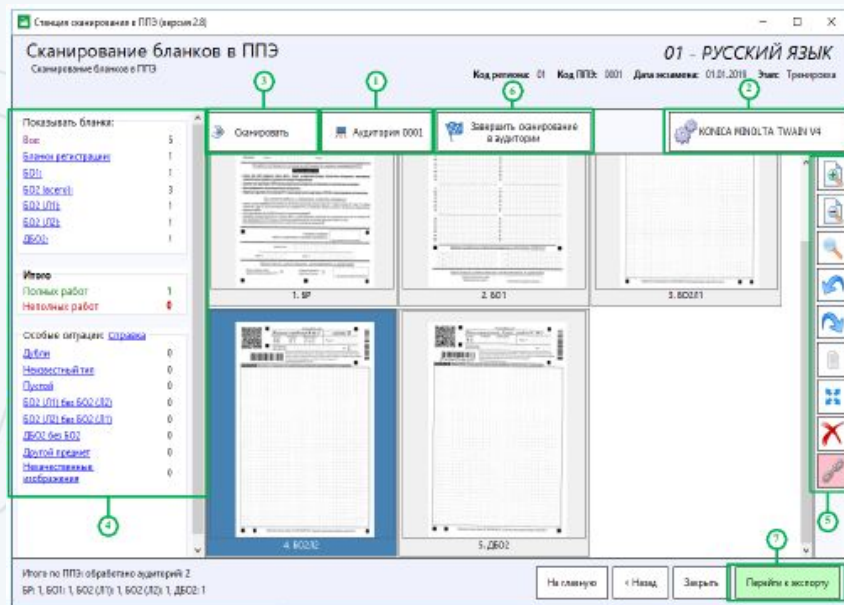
Станция сканирования в ППЭ (версия 2.8)

Сканирование бланков в ППЭ
Сканирование бланков в ППЭ

01 - РУССКИЙ ЯЗЫК

Код региона: 01 Код ППЭ: 0001 Дата экзамена: 01.01.2018 Этап: Тренировка

3 1 6 2

Сканировать
Аудитория 0001
Завершить сканирование в аудитории
KONICA MINOLTA TWAIN V4

Показывать бланки:
Все 5
Бланки регистрации 1
БО1: 1
БО2 (всего): 3
БО2 (Л1): 1
БО2 (Л2): 1
ДБО2: 1

Итого
Полных работ 1
Неполных работ 0

Особые ситуации: справка
Дубли 0
Неизвестный тип 0
Пустой 0
БО2 (Л1) без БО2 (Л2) 0
БО2 (Л2) без БО2 (Л1) 0
ДБО2 без БО2 0
Другой предмет 0
Некачественные изображения 0

1. БР
2. БО1
3. БО2/1
4. БО2/2
5. ДБО2

4 5 7

Итого по ППЭ: обработано аудиторий 2
БР: 1, БО1: 1, БО2 (Л1): 1, БО2 (Л2): 1, ДБО2: 1

На главную
< Назад
Закрыть
Перейти к экспорту